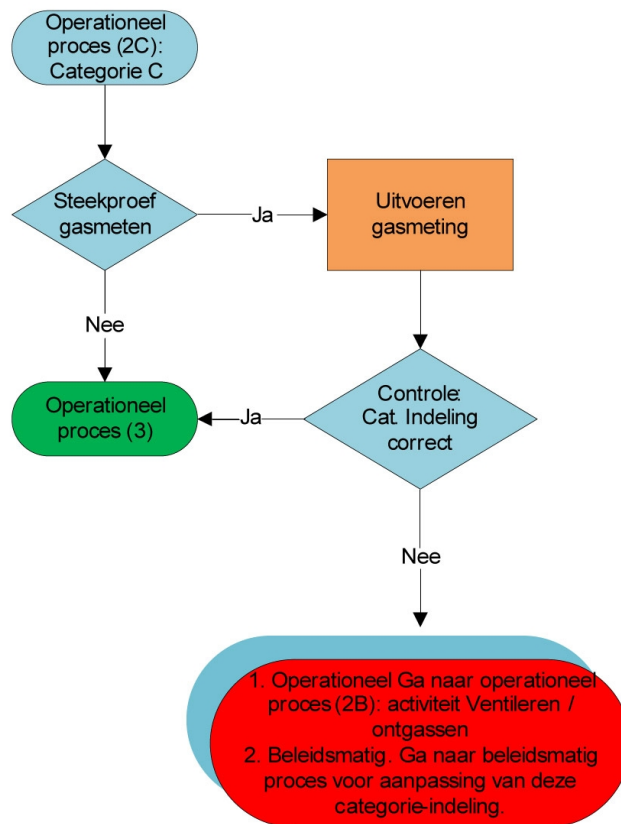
Operationeel proces (2C): Categorie C

Steekproef gasmeten

Ja

Uitvoeren gasmeting

Nee

Operationeel proces (3)

Ja

Controle: Cat. Indeling correct

Nee

1. Operationeel Ga naar operationeel proces (2B): activiteit Ventileren / ontgassen
2. Beleidsmatig. Ga naar beleidsmatig proces voor aanpassing van deze categorie-indeling.